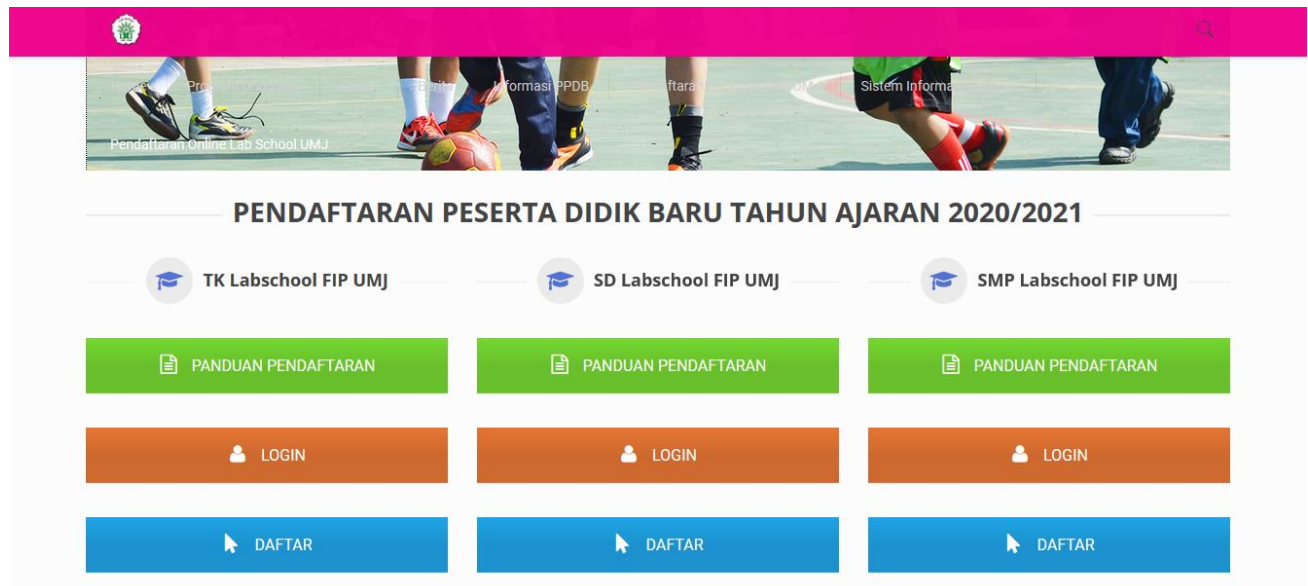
Pro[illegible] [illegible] Informasi PPDB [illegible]ftara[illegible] Sistem Informa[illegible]

Pendaftaran Online Lab School UMJ

PENDAFTARAN PESERTA DIDIK BARU TAHUN AJARAN 2020/2021

TK Labschool FIP UMJ

SD Labschool FIP UMJ

SMP Labschool FIP UMJ

PANDUAN PENDAFTARAN

PANDUAN PENDAFTARAN

PANDUAN PENDAFTARAN

LOGIN

LOGIN

LOGIN

DAFTAR

DAFTAR

DAFTAR